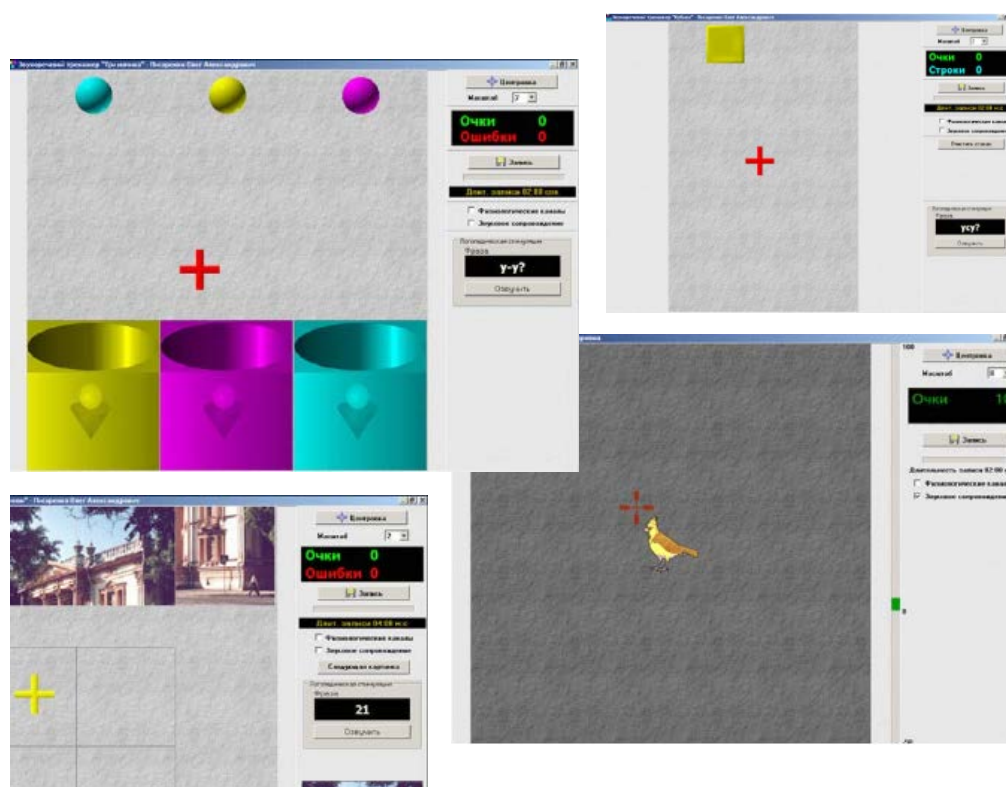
Звукоречевой тренажер "Три мячика" - Посревкин Олег Александрович

Калибровка
Масштаб 2

Очки 0
Ошибки 0

Запись

Длит. записи 02:00 сек

Физиологические каналы
Зрительное сопровождение

Логопедическая стимуляция
Фраза
у-у?
Озвучить

Звукоречевой тренажер "Кубики" - Посревкин Олег Александрович

Калибровка
Масштаб

Очки 0
Строки 0

Запись

Длит. записи 02:00 сек

Физиологические каналы
Зрительное сопровождение
Очистить стакан

Логопедическая стимуляция
Фраза
усу?
Озвучить

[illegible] - Посревкин Олег Александрович

Калибровка
Масштаб 2

Очки 0
Ошибки 0

Запись

Длит. записи 04:00 сек

Физиологические каналы
Зрительное сопровождение
Следующая картинка

Логопедическая стимуляция
Фраза
21
Озвучить

100
Калибровка
Масштаб
Очки 10
Запись
Длительность записи 02:00 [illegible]
Физиологические каналы
Зрительное сопровождение
0